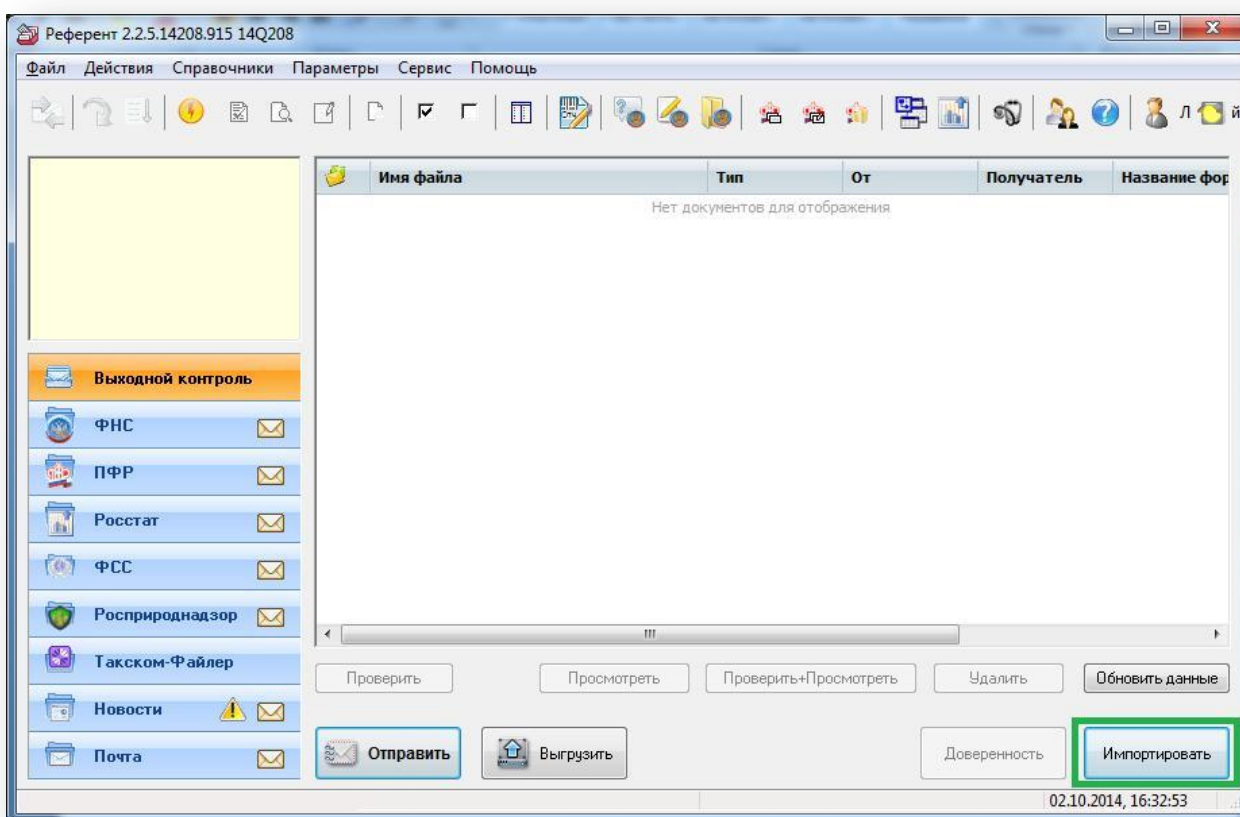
Референт 2.2.5.14208.915 14Q208

Файл Действия Справочники Параметры Сервис Помощь

| Имя файла | Тип | От | Получатель | Название фор |
|---|---|---|---|---|

Нет документов для отображения

Выходной контроль
ФНС
ПФР
Росстат
ФСС
Росприроднадзор
Такском-Файлер
Новости
Почта

Проверить
Просмотреть
Проверить+Просмотреть
Удалить
Обновить данные

Отправить
Выгрузить
Доверенность
Импортировать

02.10.2014, 16:32:53